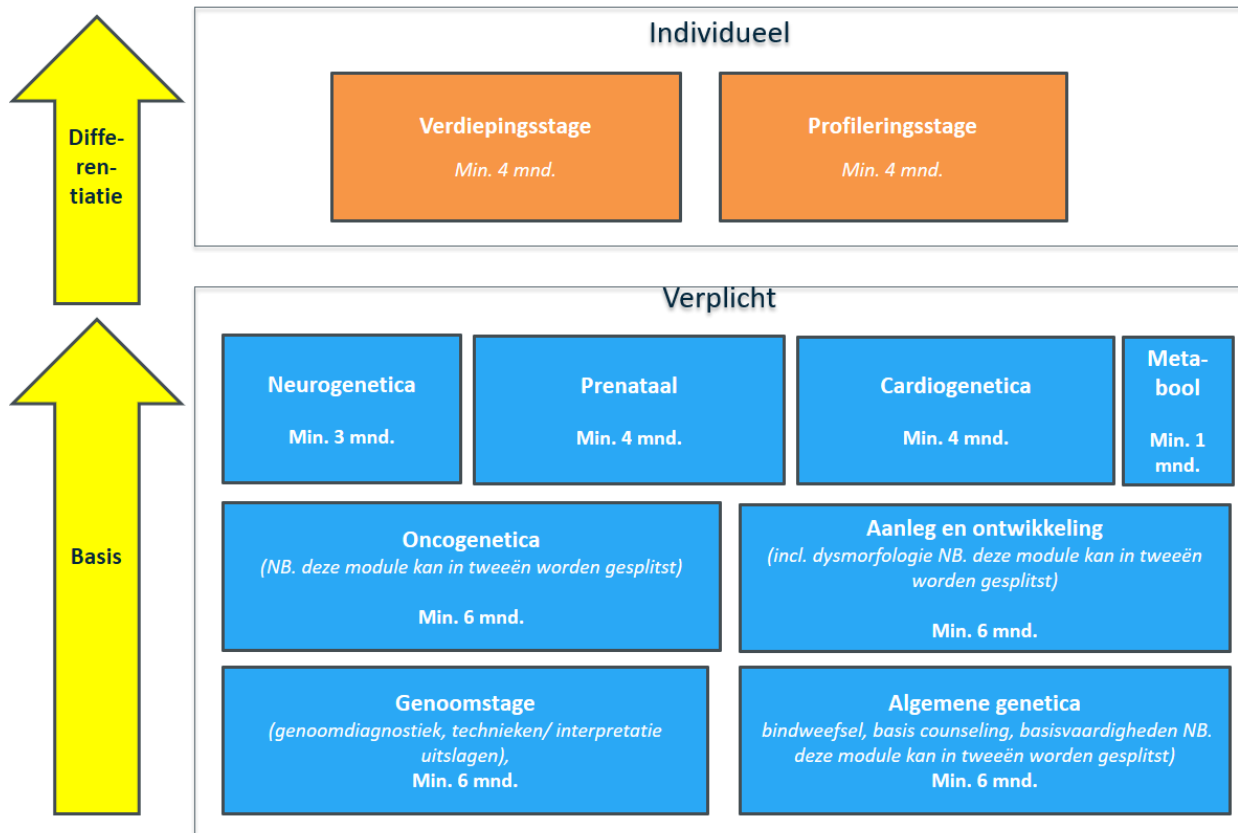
Diffe-
ren-
tiatie

Basis

Individueel

Verdiepingsstage
Min. 4 mnd.

Profileringsstage
Min. 4 mnd.

Verplicht

Neurogenetica
Min. 3 mnd.

Prenataal
Min. 4 mnd.

Cardiogenetica
Min. 4 mnd.

Metabool
Min. 1 mnd.

Oncogenetica
(NB. deze module kan in tweeën worden gesplitst)
Min. 6 mnd.

Aanleg en ontwikkeling
(incl. dysmorfologie NB. deze module kan in tweeën worden gesplitst)
Min. 6 mnd.

Genoomstage
(genoomdiagnostiek, technieken/ interpretatie uitslagen),
Min. 6 mnd.

Algemene genetica
bindweefsel, basis counseling, basisvaardigheden NB. deze module kan in tweeën worden gesplitst)
Min. 6 mnd.